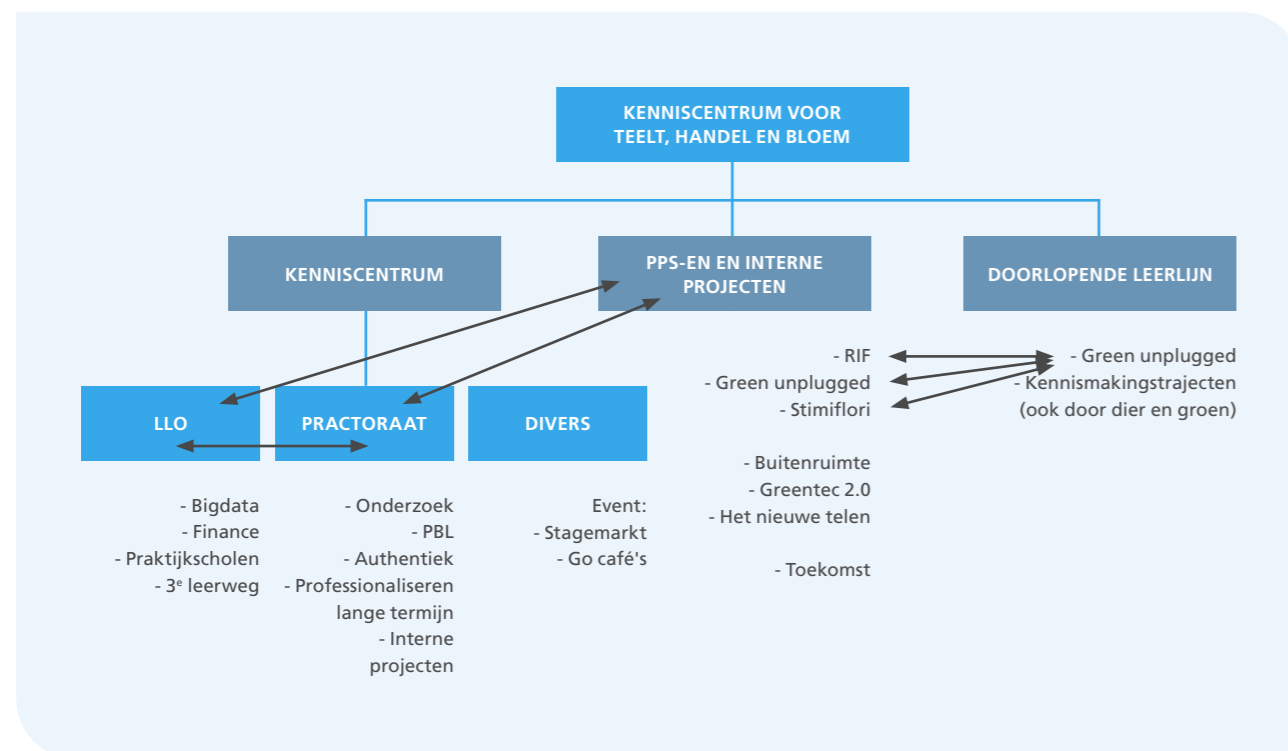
KENNISCENTRUM VOOR TEELT, HANDEL EN BLOEM

KENNISCENTRUM

PPS-EN EN INTERNE PROJECTEN

DOORLOPENDE LEERLIJN

- RIF
- Green unplugged
- Stimiflori

- Green unplugged
- Kennismakingstrajecten (ook door dier en groen)

LLO

PRACTORAAT

DIVERS

- Buitenruimte
- Greentec 2.0
- Het nieuwe telen

- Toekomst

- Bigdata
- Finance
- Praktijkscholen
- 3$^e$ leerweg

- Onderzoek
- PBL
- Authentiek
- Professionaliseren lange termijn
- Interne projecten

Event:
- Stagemarkt
- Go café's